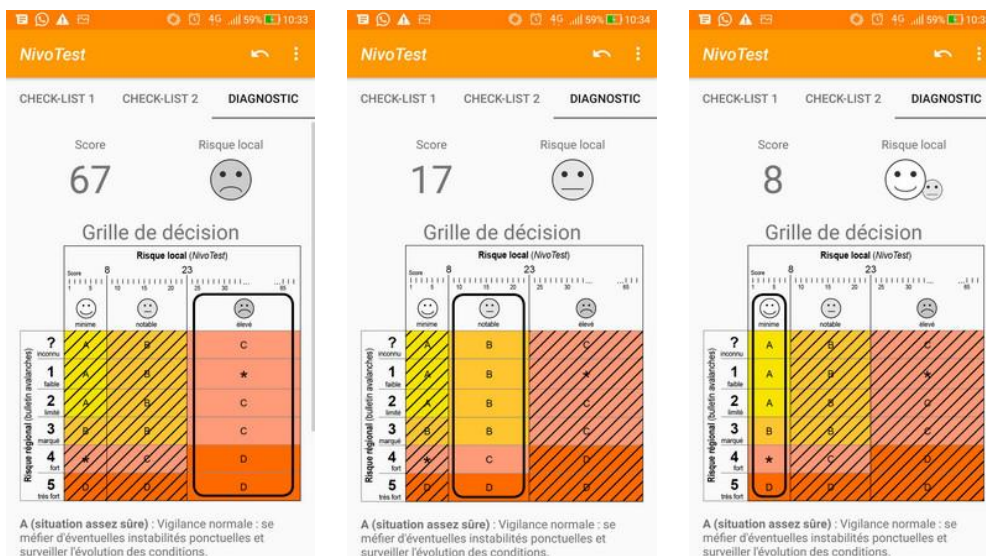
4G 59% 10:33
NivoTest
CHECK-LIST 1 CHECK-LIST 2 DIAGNOSTIC
Score 67
Risque local
Grille de décision
Risque local (NivoTest)
Score 8 23
1 5 10 15 20 25 30 65
minime notable élevé
Risque régional (bulletin avalanches)
? inconnu A B C
1 faible A B *
2 limité A B C
3 marqué B B C
4 fort * C D
5 très fort D D D
A (situation assez sûre) : Vigilance normale : se méfier d'éventuelles instabilités ponctuelles et surveiller l'évolution des conditions.

4G 59% 10:34
NivoTest
CHECK-LIST 1 CHECK-LIST 2 DIAGNOSTIC
Score 17
Risque local
Grille de décision
Risque local (NivoTest)
Score 8 23
1 5 10 15 20 25 30 65
minime notable élevé
Risque régional (bulletin avalanches)
? inconnu A B C
1 faible A B *
2 limité A B C
3 marqué B B C
4 fort * C D
5 très fort D D D
A (situation assez sûre) : Vigilance normale : se méfier d'éventuelles instabilités ponctuelles et surveiller l'évolution des conditions.

4G 59% 10:3
NivoTest
CHECK-LIST 1 CHECK-LIST 2 DIAGNOSTIC
Score 8
Risque local
Grille de décision
Risque local (NivoTest)
Score 8 23
1 5 10 15 20 25 30 65
minime notable élevé
Risque régional (bulletin avalanches)
? inconnu A B C
1 faible A B *
2 limité A B C
3 marqué B B C
4 fort * C D
5 très fort D D D
A (situation assez sûre) : Vigilance normale : se méfier d'éventuelles instabilités ponctuelles et surveiller l'évolution des conditions.